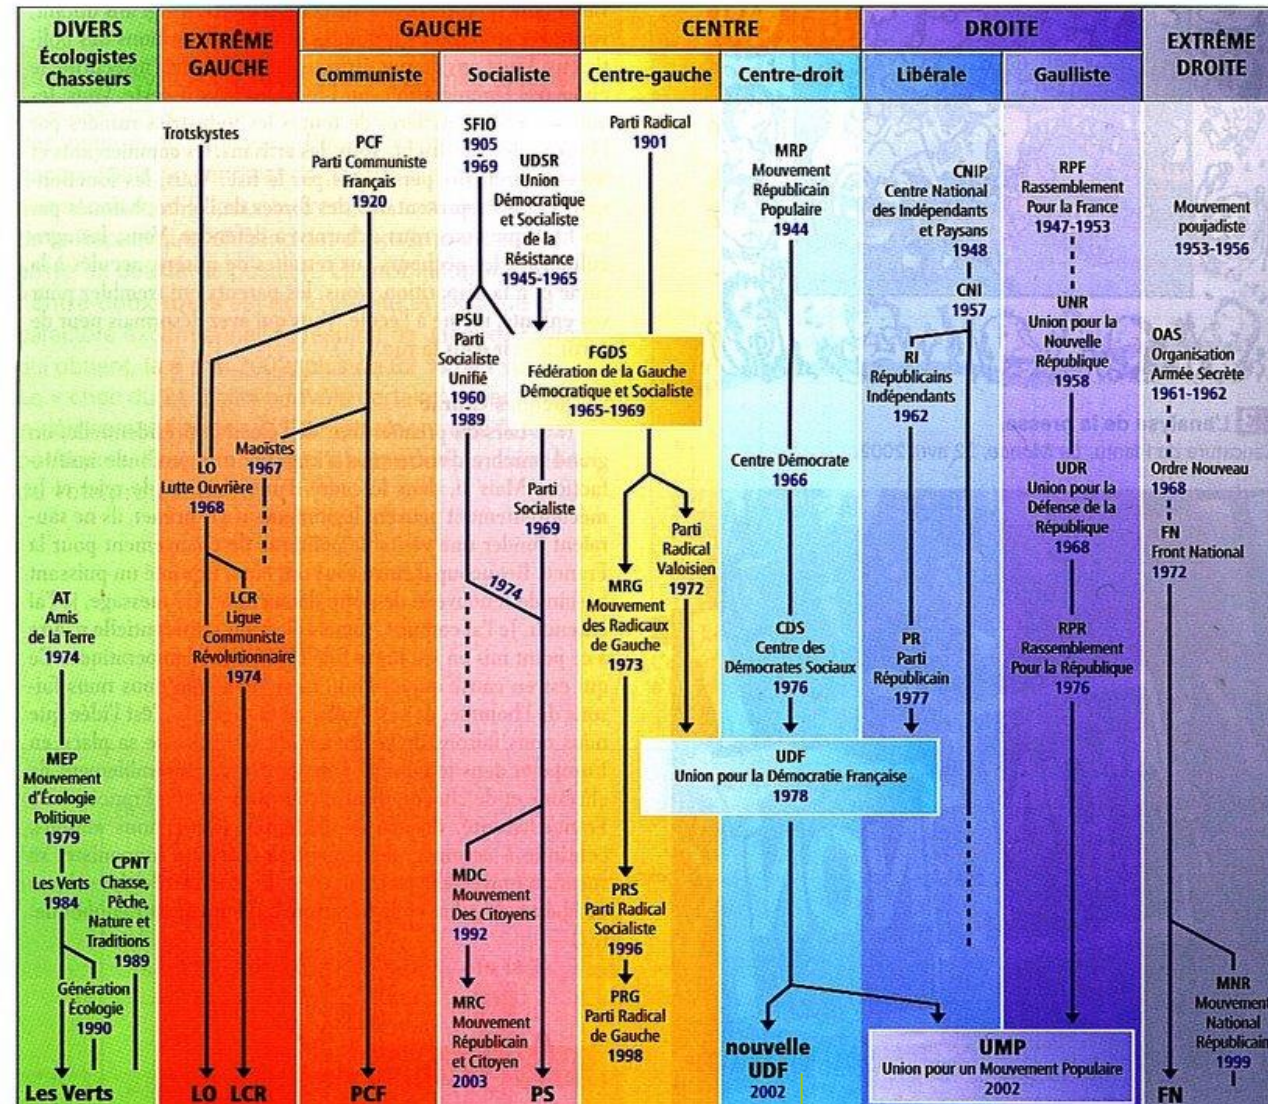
| DIVERS Écologistes Chasseurs | EXTRÊME GAUCHE | GAUCHE Communiste | GAUCHE Socialiste | CENTRE Centre-gauche | CENTRE Centre-droit | DROITE Libérale | DROITE Gaulliste | EXTRÊME DROITE |
|---|---|---|---|---|---|---|---|---|

Trotskystes

PCF Parti Communiste Français 1920

SFIO 1905 1969

UDSR Union Démocratique et Socialiste de la Résistance 1945-1965

Parti Radical 1901

MRP Mouvement Républicain Populaire 1944

CNIP Centre National des Indépendants et Paysans 1948

CNI 1957

RPF Rassemblement Pour la France 1947-1953

UNR Union pour la Nouvelle République 1958

Mouvement poujadiste 1953-1956

OAS Organisation Armée Secrète 1961-1962

PSU Parti Socialiste Unifié 1960 1989

FGDS Fédération de la Gauche Démocratique et Socialiste 1965-1969

RI Républicains Indépendants 1962

Maoïstes 1967

LO Lutte Ouvrière 1968

Parti Socialiste 1969

Centre Démocrate 1966

UDR Union pour la Défense de la République 1968

Ordre Nouveau 1968

FN Front National 1972

Parti Radical Valoisien 1972

1974

AT Amis de la Terre 1974

LCR Ligue Communiste Révolutionnaire 1974

MRG Mouvement des Radicaux de Gauche 1973

CDS Centre des Démocrates Sociaux 1976

PR Parti Républicain 1977

RPR Rassemblement Pour la République 1976

UDF Union pour la Démocratie Française 1978

MEP Mouvement d'Écologie Politique 1979

CPNT Chasse, Pêche, Nature et Traditions 1989

Les Verts 1984

Génération Écologie 1990

MDC Mouvement Des Citoyens 1992

PRS Parti Radical Socialiste 1996

PRG Parti Radical de Gauche 1998

MRC Mouvement Républicain et Citoyen 2003

MNR Mouvement National Républicain 1999

nouvelle UDF 2002

UMP Union pour un Mouvement Populaire 2002

Les Verts LO LCR PCF PS FN